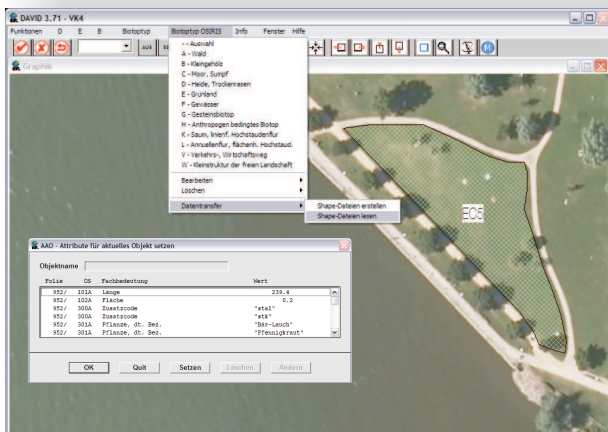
DAVID 3.71 - VK4

Funktionen D E B Biotoptyp Biotoptyp OSIRIS Info Fenster Hilfe

aus

Graphik

- - Auswahl
A - Wald
B - Kleingehölz
C - Moor, Sumpf
D - Heide, Trockenrasen
E - Grünland
F - Gewässer
G - Gesteinsbiotop
H - Anthropogen bedingtes Biotop
K - Saum, linienf. Hochstaudenflur
L - Annuellenflur, flächenh. Hochstaud.
V - Verkehrs-, Wirtschaftsweg
W - Kleinstruktur der freien Landschaft

Bearbeiten
Löschen

Datentransfer

Shape-Dateien erstellen
Shape-Dateien lesen

EC5

AAO - Attribute für aktuelles Objekt setzen

Objektname

| Folie | OS | Fachbedeutung | Wert |
|---|---|---|---|
| 952/ | 101A | Länge | 239.4 |
| 952/ | 102A | Fläche | 0.2 |
| 952/ | 300A | Zusatzcode | "stal" |
| 952/ | 300A | Zusatzcode | "stk" |
| 952/ | 301A | Pflanze, dt. Bez. | "Bär-Lauch" |
| 952/ | 301A | Pflanze, dt. Bez. | "Pfennigkraut" |

OK Quit Setzen Löschen Ändern